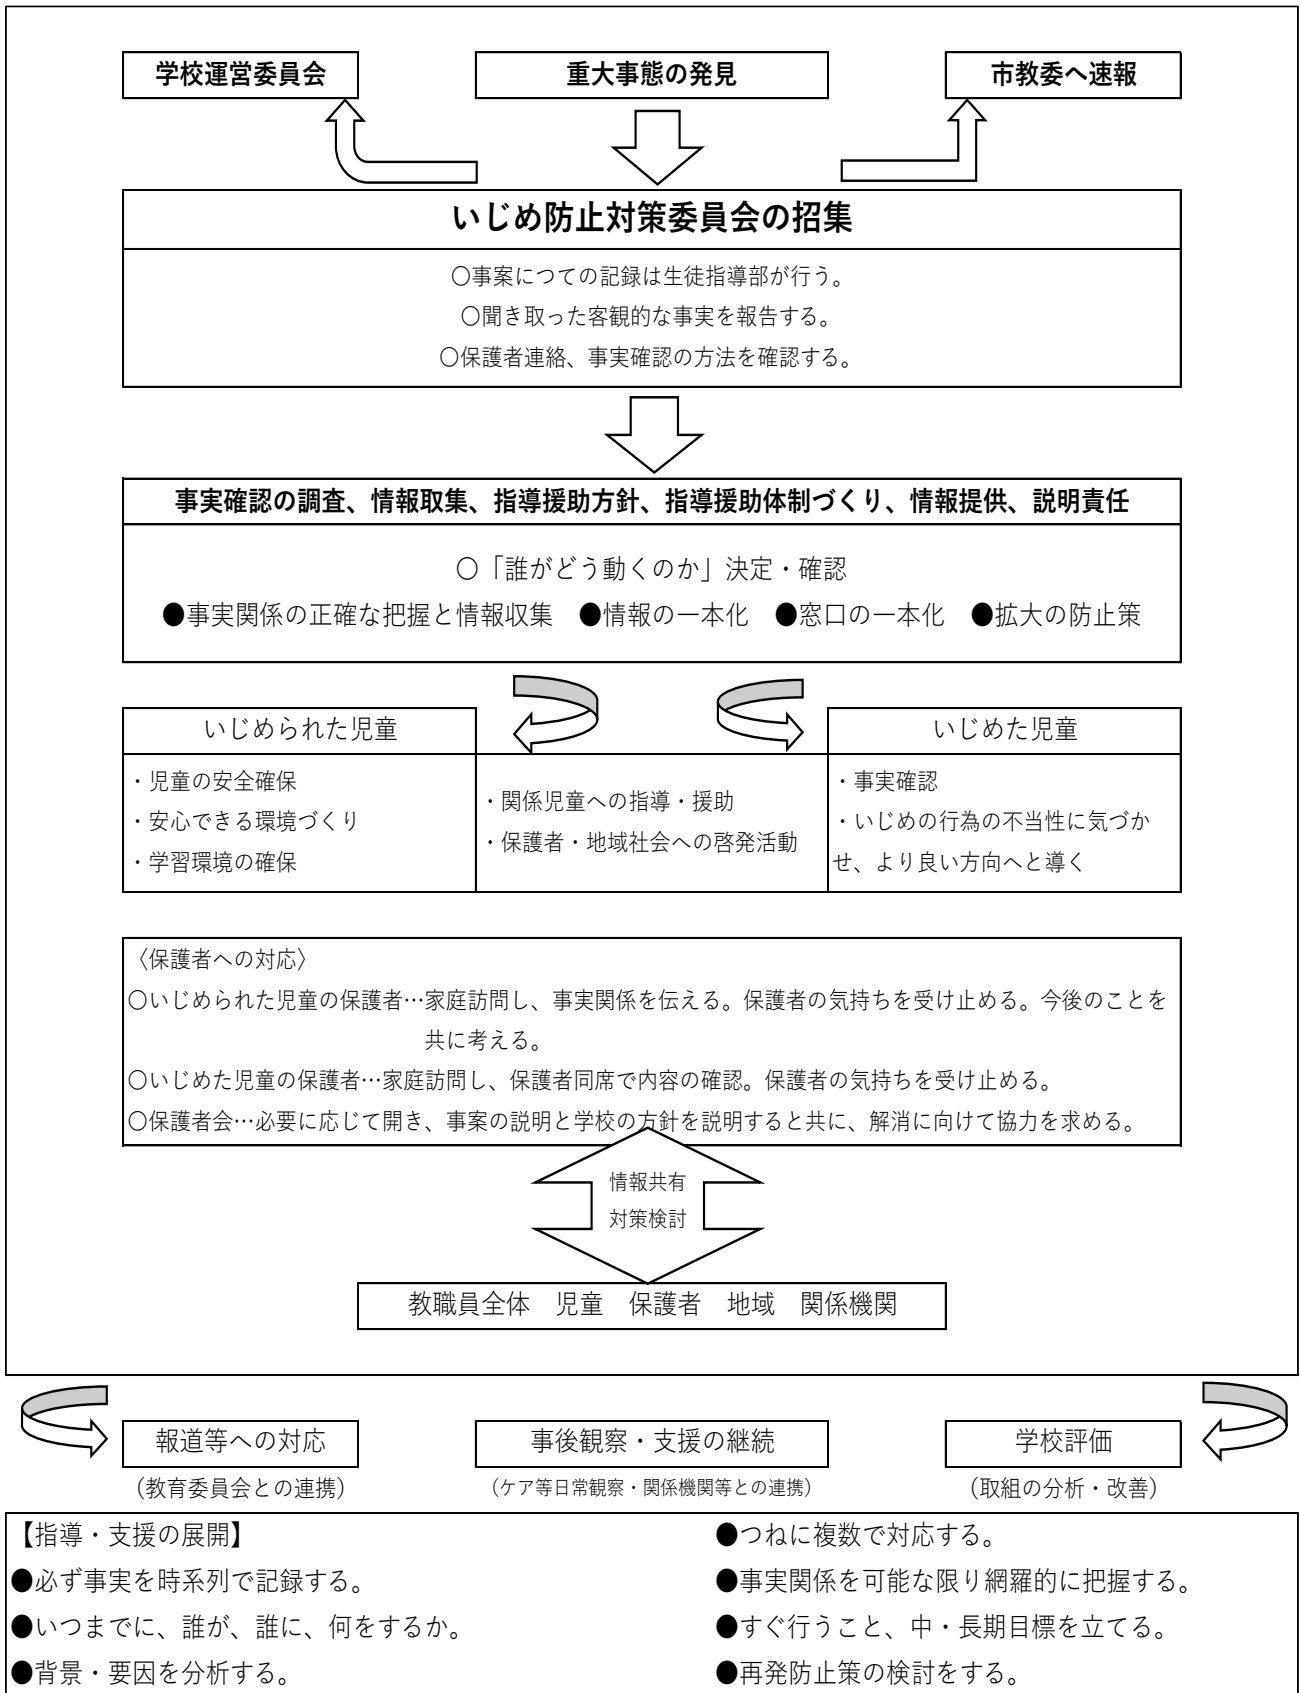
学校運営委員会

重大事態の発見

市教委へ速報

いじめ防止対策委員会の招集

○事案につての記録は生徒指導部が行う。
○聞き取った客観的な事実を報告する。
○保護者連絡、事実確認の方法を確認する。

事実確認の調査、情報取集、指導援助方針、指導援助体制づくり、情報提供、説明責任

○「誰がどう動くのか」決定・確認
●事実関係の正確な把握と情報収集　●情報の一本化　●窓口の一本化　●拡大の防止策

| いじめられた児童 | | いじめた児童 |
|---|---|---|
| ・児童の安全確保<br>・安心できる環境づくり<br>・学習環境の確保 | ・関係児童への指導・援助<br>・保護者・地域社会への啓発活動 | ・事実確認<br>・いじめの行為の不当性に気づかせ、より良い方向へと導く |

〈保護者への対応〉
○いじめられた児童の保護者…家庭訪問し、事実関係を伝える。保護者の気持ちを受け止める。今後のことを共に考える。
○いじめた児童の保護者…家庭訪問し、保護者同席で内容の確認。保護者の気持ちを受け止める。
○保護者会…必要に応じて開き、事案の説明と学校の方針を説明すると共に、解消に向けて協力を求める。

情報共有
対策検討

教職員全体　児童　保護者　地域　関係機関

報道等への対応
（教育委員会との連携）

事後観察・支援の継続
（ケア等日常観察・関係機関等との連携）

学校評価
（取組の分析・改善）

【指導・支援の展開】
●必ず事実を時系列で記録する。
●いつまでに、誰が、誰に、何をするか。
●背景・要因を分析する。

●つねに複数で対応する。
●事実関係を可能な限り網羅的に把握する。
●すぐ行うこと、中・長期目標を立てる。
●再発防止策の検討をする。